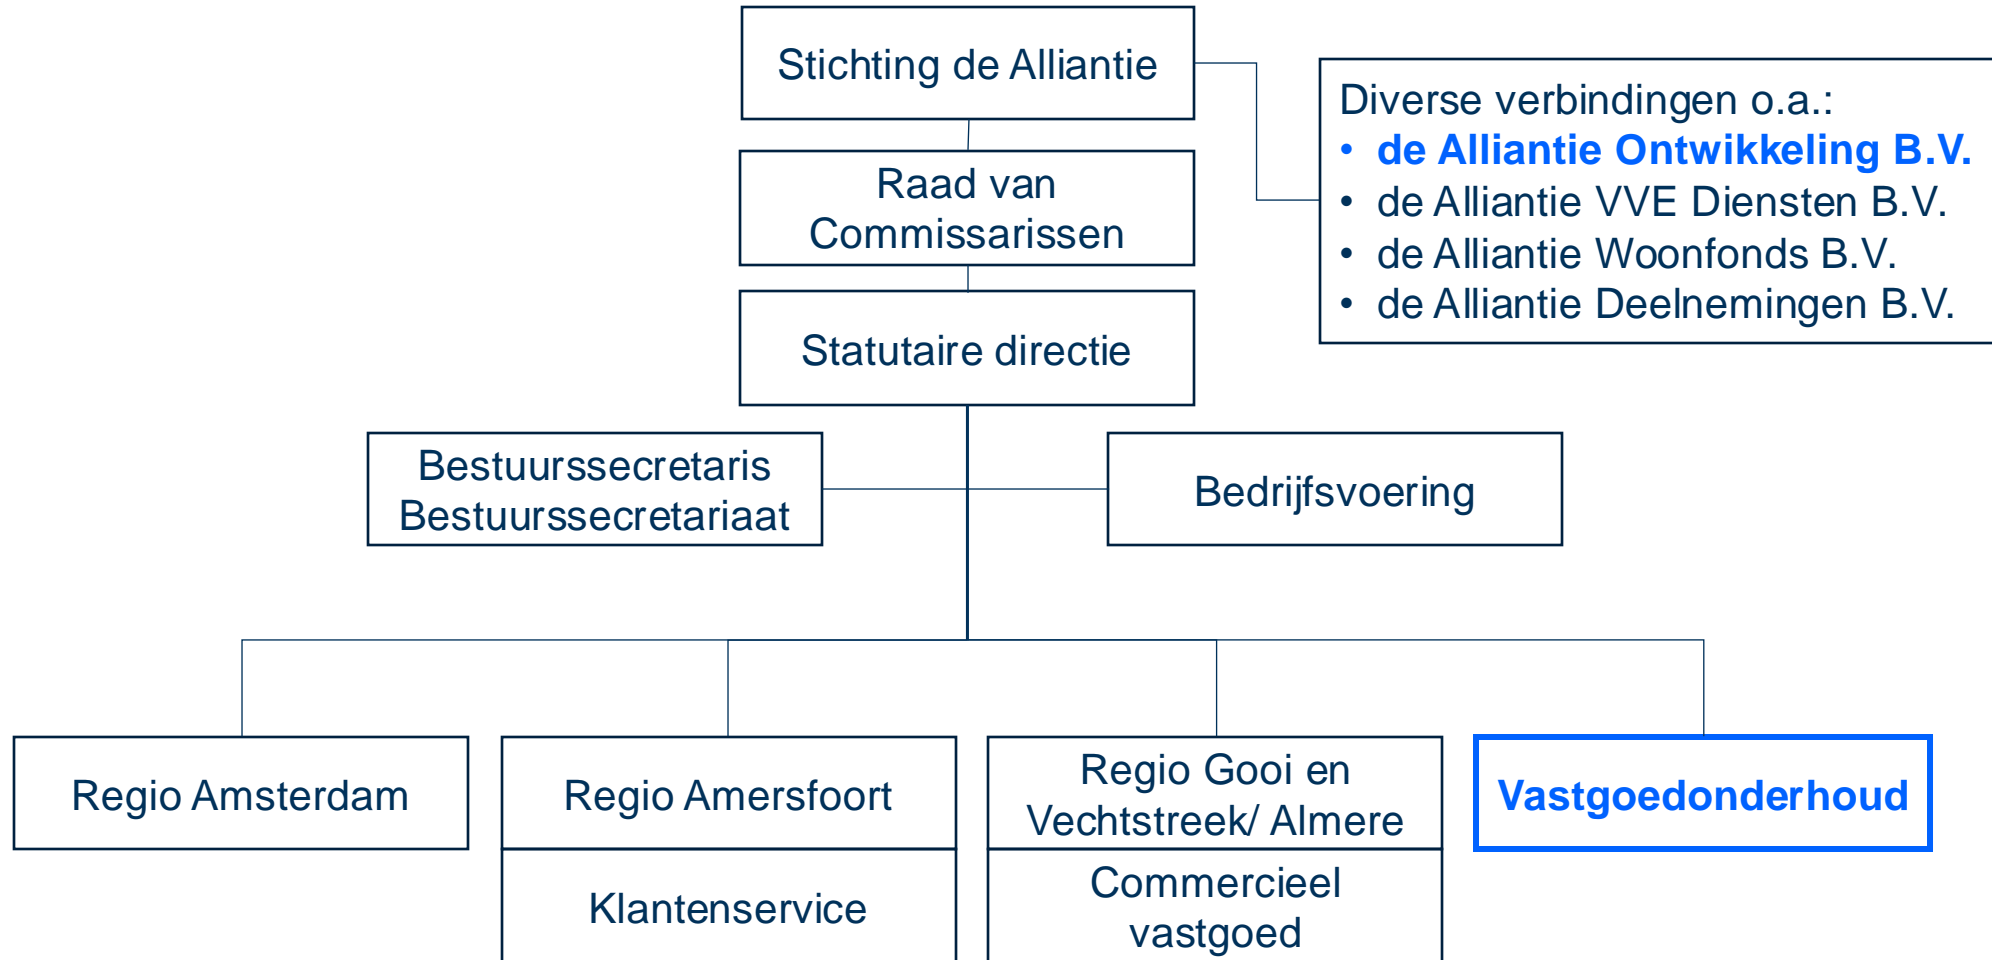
Stichting de Alliantie

Diverse verbindingen o.a.:
• de Alliantie Ontwikkeling B.V.
• de Alliantie VVE Diensten B.V.
• de Alliantie Woonfonds B.V.
• de Alliantie Deelnemingen B.V.

Raad van Commissarissen

Statutaire directie

Bestuurssecretaris Bestuurssecretariaat

Bedrijfsvoering

Regio Amsterdam

Regio Amersfoort

Klantenservice

Regio Gooi en Vechtstreek/ Almere

Commercieel vastgoed

Vastgoedonderhoud